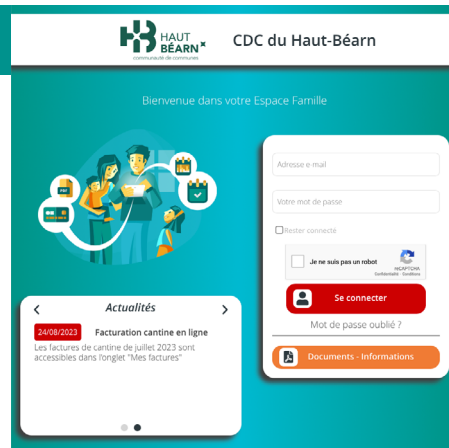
HAUT BÉARN communauté de communes

CDC du Haut-Béarn

Bienvenue dans votre Espace Famille

Adresse e mail

Votre mot de passe

Rester connecté

Je ne suis pas un robot

reCAPTCHA
Confidentialité - Conditions

Se connecter

Mot de passe oublié ?

Documents - Informations

Actualités

24/08/2023

Facturation cantine en ligne

Les factures de cantine de juillet 2023 sont accessibles dans l'onglet "Mes factures"